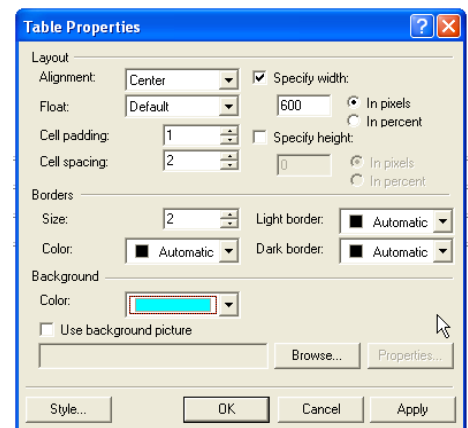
Table Properties

Layout
Alignment: Center
Float: Default
Cell padding: 1
Cell spacing: 2
Specify width:
600
In pixels
In percent
Specify height:
0
In pixels
In percent

Borders
Size: 2
Color: Automatic
Light border: Automatic
Dark border: Automatic

Background
Color:
Use background picture
Browse...
Properties...

Style...
OK
Cancel
Apply